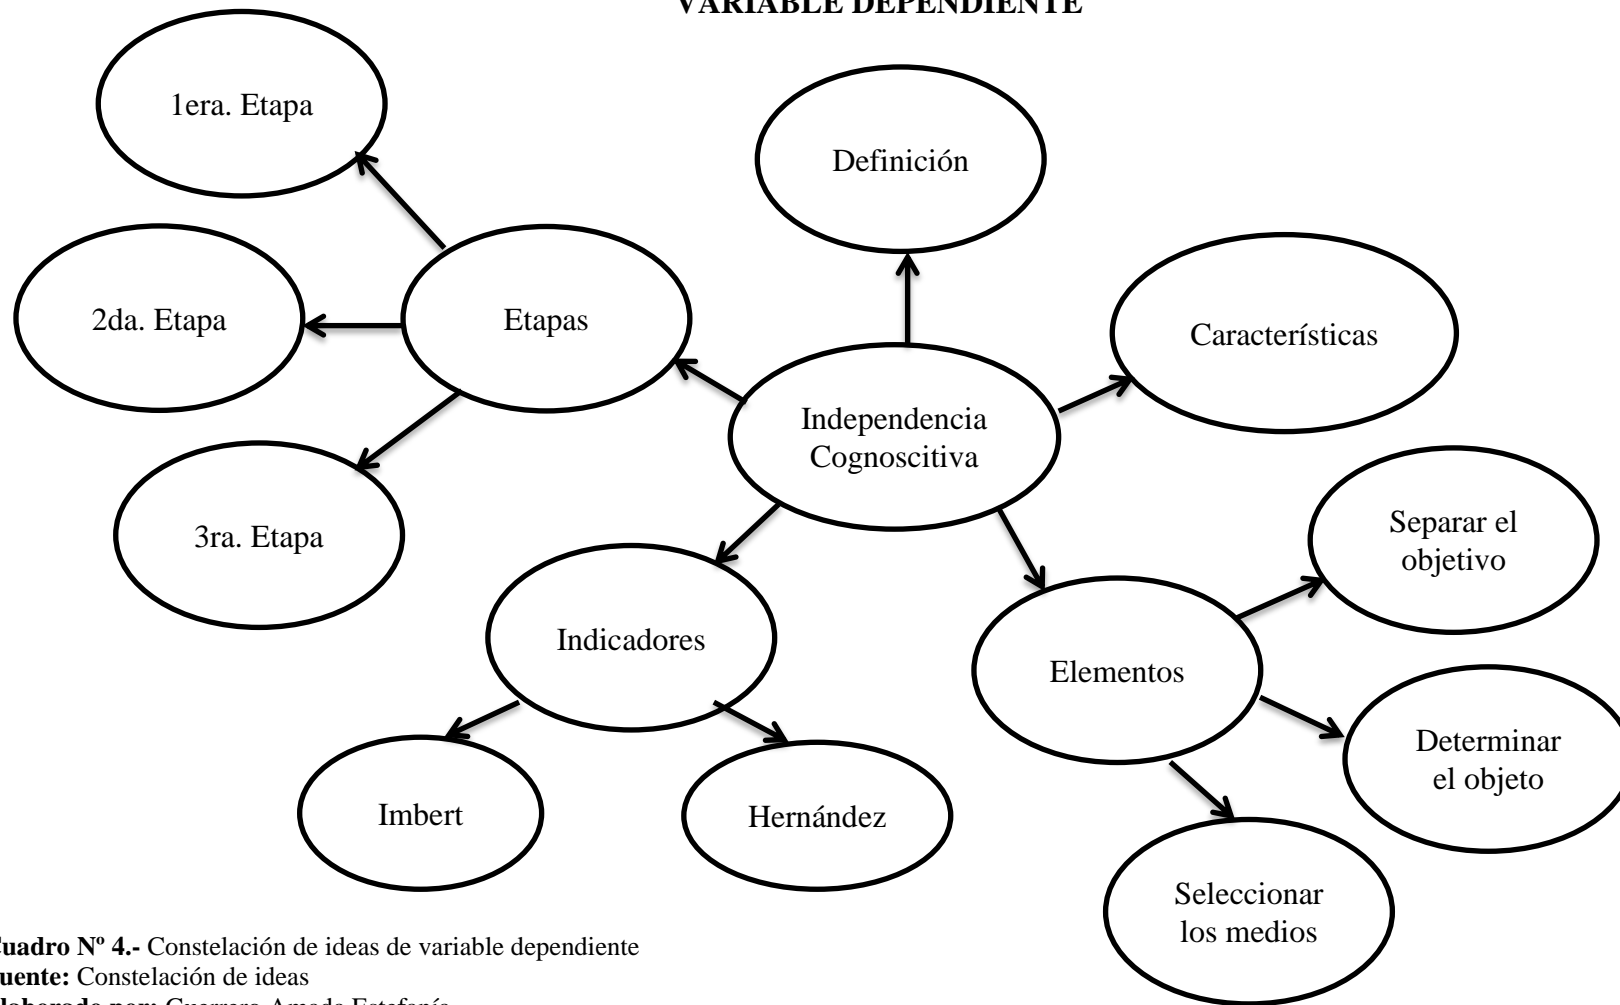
VARIABLE DEPENDIENTE

Independencia Cognoscitiva

Definición

Características

Etapas

1era. Etapa

2da. Etapa

3ra. Etapa

Indicadores

Imbert

Hernández

Elementos

Separar el objetivo

Determinar el objeto

Seleccionar los medios

uadro Nº 4.- Constelación de ideas de variable dependiente
uente: Constelación de ideas
laborado por: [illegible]